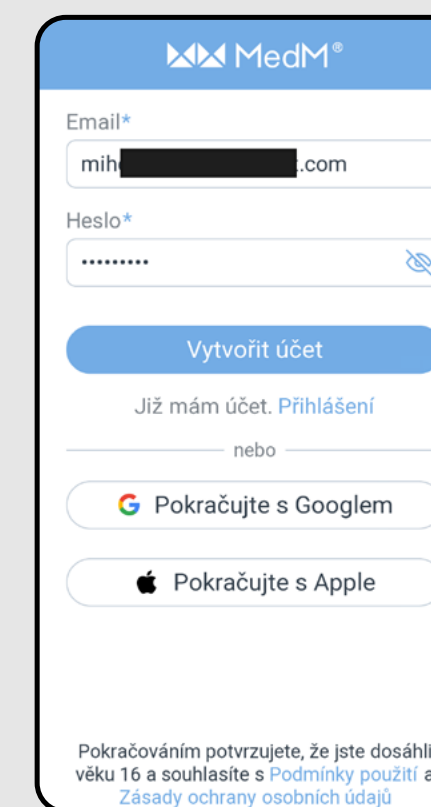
MedM®

Email*

mih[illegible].com

Heslo*

••••••••••

Vytvořit účet

Již mám účet. Přihlášení

nebo

G Pokračujte s Googlem

Pokračujte s Apple

Pokračováním potvrzujete, že jste dosáhli věku 16 a souhlasíte s Podmínky použití a Zásady ochrany osobních údajů